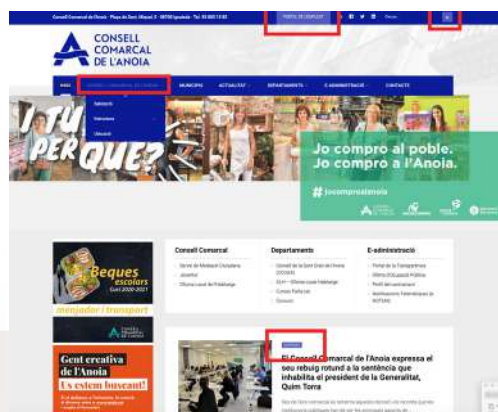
Consell Comarcal de l'Anoia · Plaça de Sant Miquel, 5 · 08700 Igualada · Tel. 93 805 15 85

PORTAL DE L'EMPLEAT

CONSELL COMARCAL DE L'ANOIA

INICI · CONSELL COMARCAL · MUNICIPIS · ACTUALITAT · DEPARTAMENTS · E-ADMINISTRACIÓ · CONTACTE

Salutació

Estructura

Ubicació

I TU PER QUÈ?

Jo compro al poble. Jo compro a l'Anoia.

#jocomprealanoia

Beques escolars Curs 2020-2021

menjador i transport

Gent creativa de l'Anoia

Us estem buscant!

Consell Comarcal

Servei de Mediació Ciutadana

Joventut

Oficina Local de Habitatge

Departaments

Consell de la Gent Gran de l'Anoia

OLH - Oficina Local Habitatge

Consorci

E-administració

Portal de la Transparència

Oferta d'Ocupació Pública

Perfil del contractant

El Consell Comarcal de l'Anoia expressa el seu rebuig rotund a la sentència que inhabilita el president de la Generalitat, Quim Torra